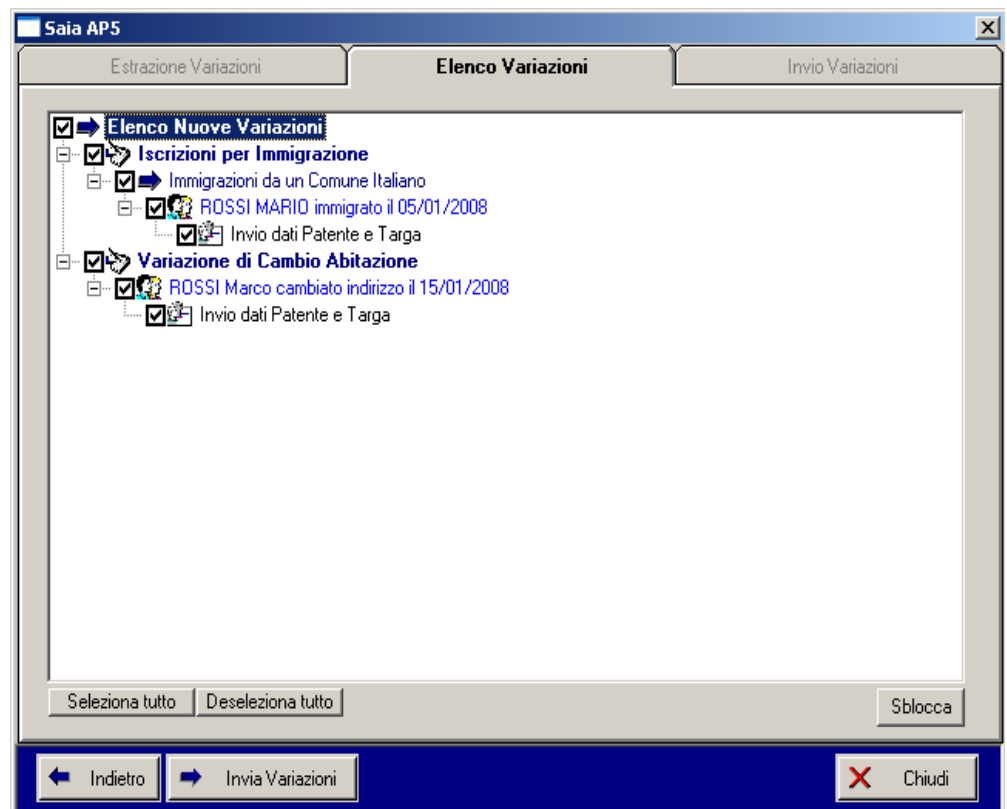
Saia AP5

Estrazione Variazioni
Elenco Variazioni
Invio Variazioni

Elenco Nuove Variazioni
Iscrizioni per Immigrazione
Immigrazioni da un Comune Italiano
ROSSI MARIO immigrato il 05/01/2008
Invio dati Patente e Targa
Variazione di Cambio Abitazione
ROSSI Marco cambiato indirizzo il 15/01/2008
Invio dati Patente e Targa

Seleziona tutto
Deseleziona tutto
Sblocca

Indietro
Invia Variazioni
Chiudi